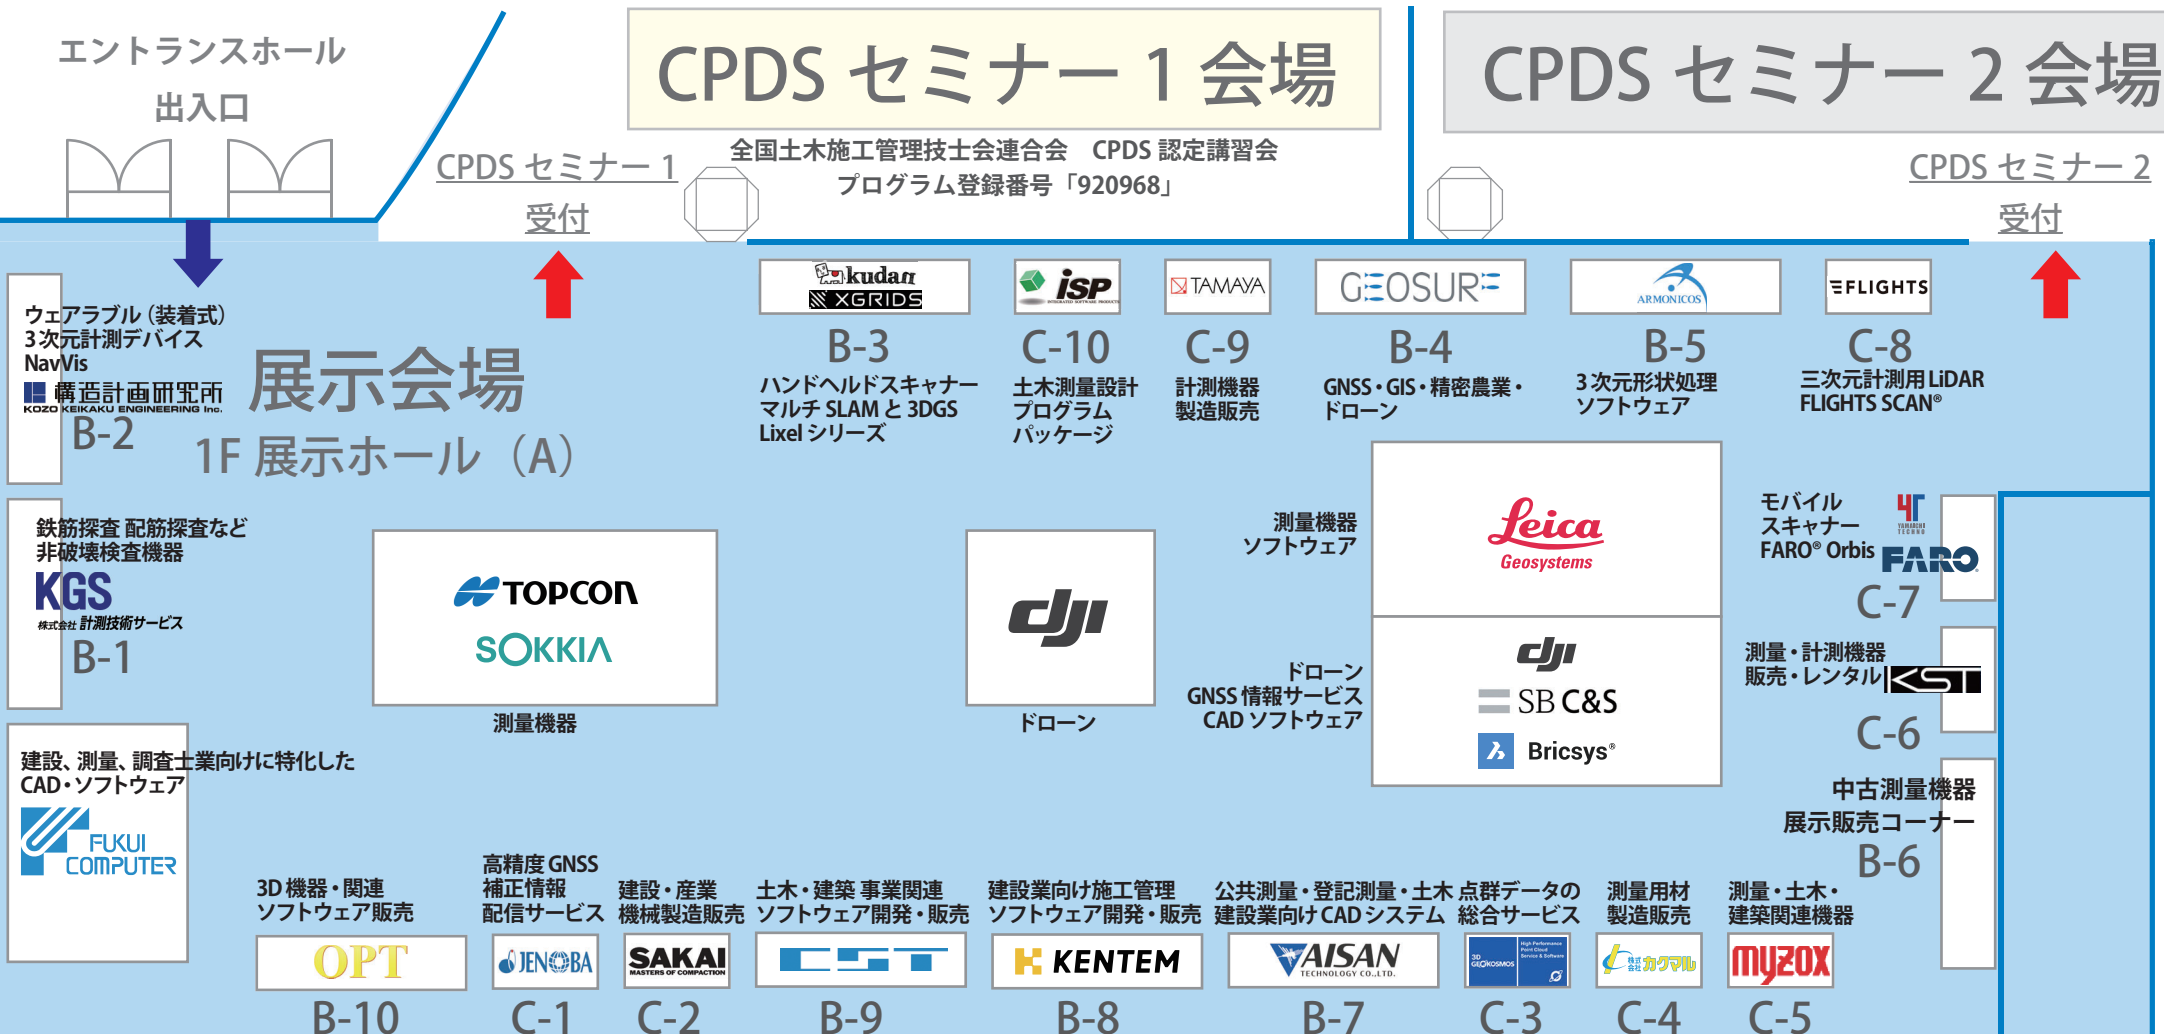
エントランスホール
出入口

CPDS セミナー 1 会場

全国土木施工管理技士会連合会　CPDS 認定講習会
プログラム登録番号「920968」

CPDS セミナー 1
受付

CPDS セミナー 2 会場

CPDS セミナー 2
受付

展示会場
1F 展示ホール（A）

ウェアラブル（装着式）
3次元計測デバイス
NavVis
構造計画研究所
KOZO KEIKAKU ENGINEERING Inc.
B-2

kudan
XGRIDS
B-3
ハンドヘルドスキャナー
マルチ SLAM と 3DGS
Lixel シリーズ

isp
C-10
土木測量設計
プログラム
パッケージ

TAMAYA
C-9
計測機器
製造販売

GEOSURF
B-4
GNSS・GIS・精密農業・
ドローン

ARMONICOS
B-5
3 次元形状処理
ソフトウェア

FLIGHTS
C-8
三次元計測用 LiDAR
FLIGHTS SCAN®

鉄筋探査 配筋探査など
非破壊検査機器
KGS
株式会社 計測技術サービス
B-1

TOPCON
SOKKIA
測量機器

dji
ドローン

測量機器
ソフトウェア
Leica
Geosystems

ドローン
GNSS 情報サービス
CAD ソフトウェア
dji
SB C&S
Bricsys®

モバイル
スキャナー
FARO® Orbis
YAMAMOTO TECHNO
FARO
C-7

測量・計測機器
販売・レンタル
KST
C-6

中古測量機器
展示販売コーナー
B-6

建設、測量、調査土業向けに特化した
CAD・ソフトウェア
FUKUI COMPUTER

3D 機器・関連
ソフトウェア販売
OPT
B-10

高精度 GNSS
補正情報
配信サービス
JENOBA
C-1

建設・産業
機械製造販売
SAKAI
MASTERS OF COMPACTION
C-2

土木・建築 事業関連
ソフトウェア開発・販売
CST
B-9

建設業向け施工管理
ソフトウェア開発・販売
KENTEM
B-8

公共測量・登記測量・土木
建設業向け CAD システム
AISAN
TECHNOLOGY CO.,LTD.
B-7

点群データの
総合サービス
3D GEOKOSMOS
High Performance Point Cloud Service & Software
C-3

測量用材
製造販売
株式会社カクマル
C-4

測量・土木・
建築関連機器
myzox
C-5